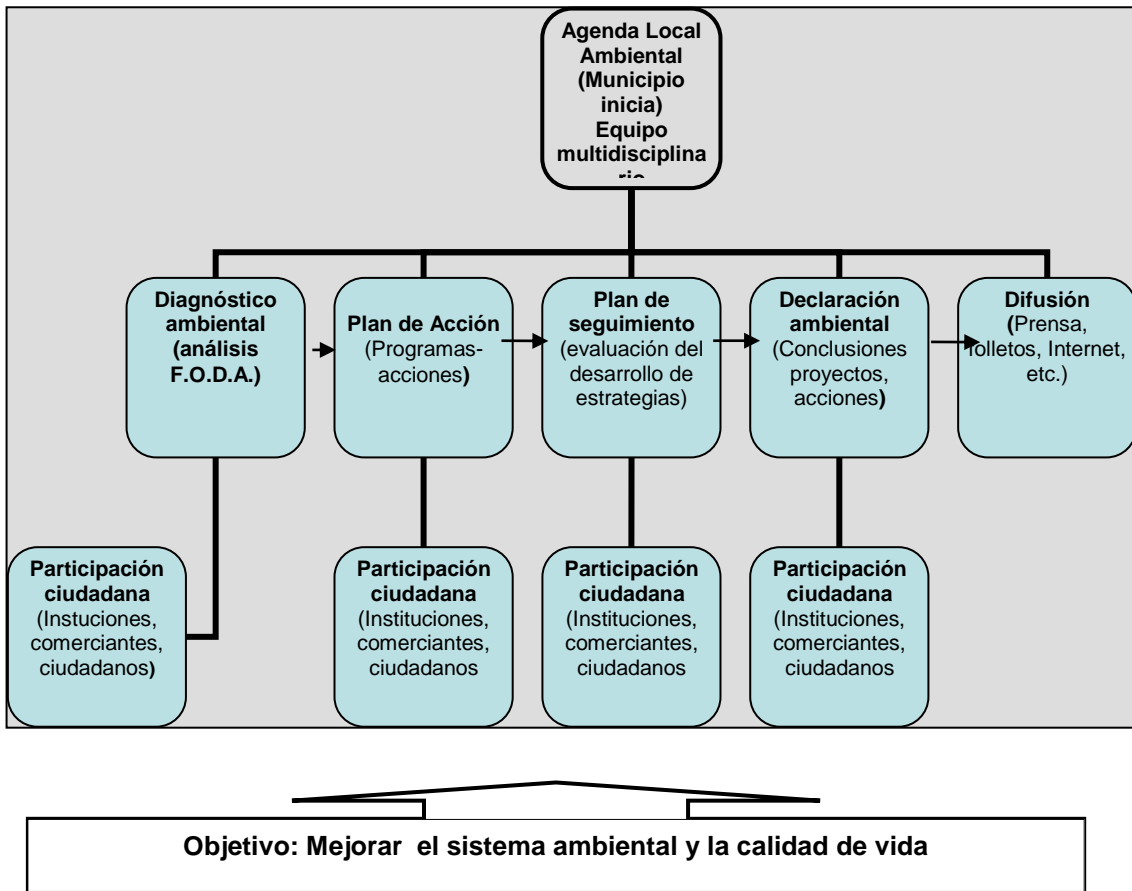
Agenda Local Ambiental (Municipio inicia) Equipo multidisciplina rio

Diagnóstico ambiental (análisis F.O.D.A.)

Plan de Acción (Programas-acciones)

Plan de seguimiento (evaluación del desarrollo de estrategias)

Declaración ambiental (Conclusiones proyectos, acciones)

Difusión (Prensa, folletos, Internet, etc.)

Participación ciudadana (Instuciones, comerciantes, ciudadanos)

Participación ciudadana (Instituciones, comerciantes, ciudadanos

Participación ciudadana (Instituciones, comerciantes, ciudadanos

Participación ciudadana (Instituciones, comerciantes, ciudadanos

Objetivo: Mejorar el sistema ambiental y la calidad de vida